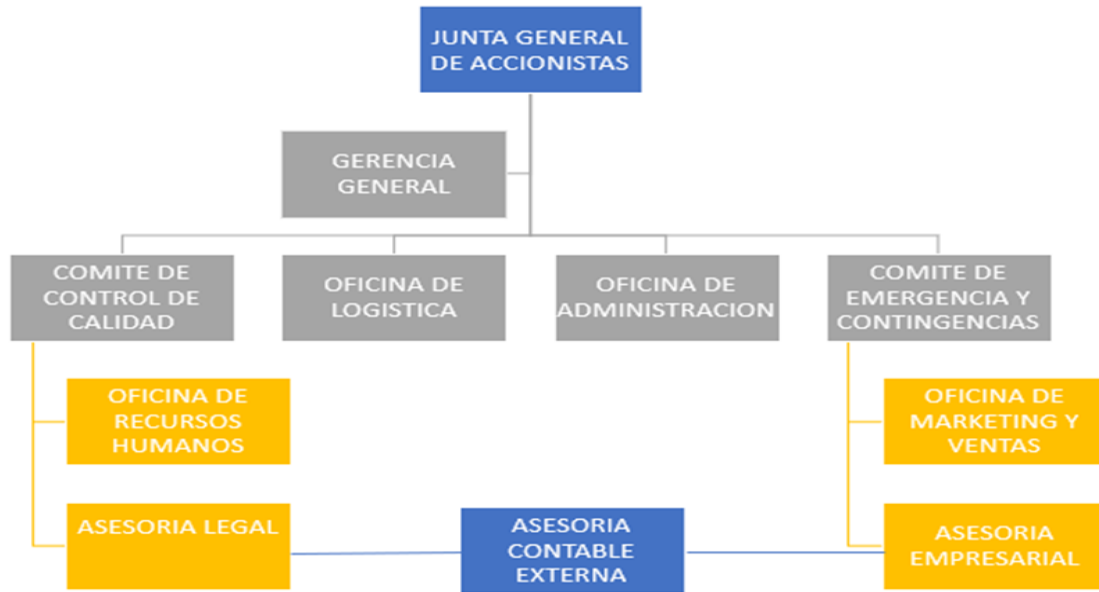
JUNTA GENERAL DE ACCIONISTAS

GERENCIA GENERAL

COMITE DE CONTROL DE CALIDAD

OFICINA DE LOGISTICA

OFICINA DE ADMINISTRACION

COMITE DE EMERGENCIA Y CONTINGENCIAS

OFICINA DE RECURSOS HUMANOS

ASESORIA LEGAL

OFICINA DE MARKETING Y VENTAS

ASESORIA EMPRESARIAL

ASESORIA CONTABLE EXTERNA